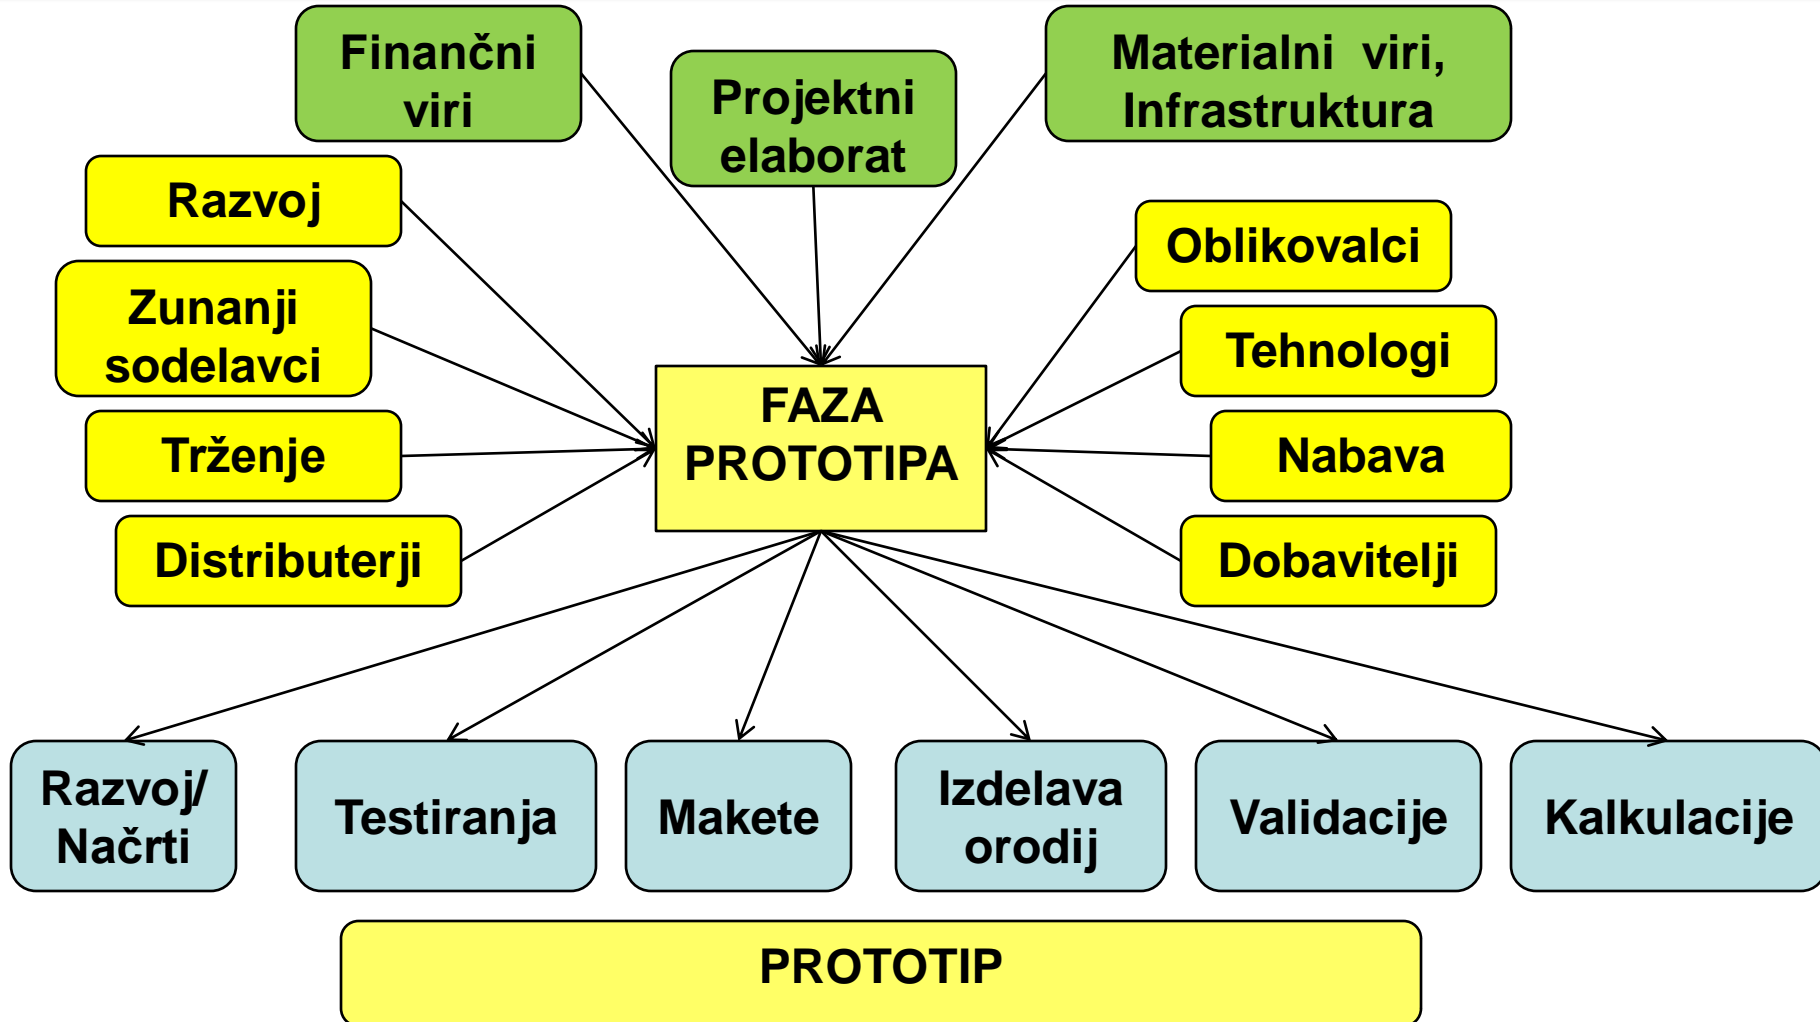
Finančni viri

Projektni elaborat

Materialni viri, Infrastruktura

Razvoj

Zunanji sodelavci

Trženje

Distributerji

FAZA PROTOTIPA

Oblikovalci

Tehnologi

Nabava

Dobavitelji

Razvoj/ Načrti

Testiranja

Makete

Izdelava orodij

Validacije

Kalkulacije

PROTOTIP